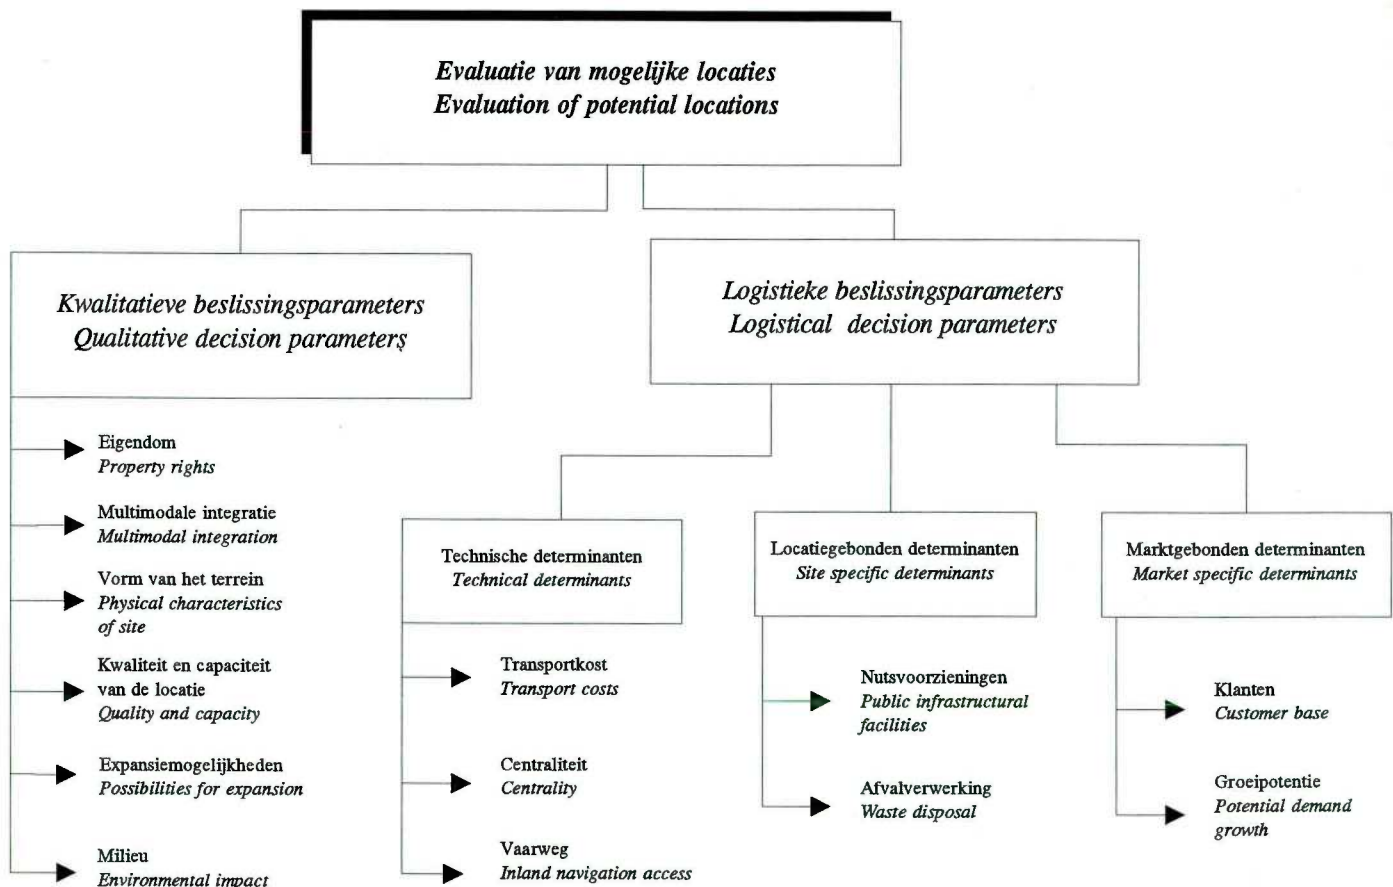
Evaluatie van mogelijke locaties
Evaluation of potential locations

Kwalitatieve beslissingsparameters
Qualitative decision parameters

Logistieke beslissingsparameters
Logistical decision parameters

Eigendom
Property rights

Multimodale integratie
Multimodal integration

Vorm van het terrein
Physical characteristics of site

Kwaliteit en capaciteit van de locatie
Quality and capacity

Expansiemogelijkheden
Possibilities for expansion

Milieu
Environmental impact

Technische determinanten
Technical determinants

Transportkost
Transport costs

Centraliteit
Centrality

Vaarweg
Inland navigation access

Locatiegebonden determinanten
Site specific determinants

Nutsvoorzieningen
Public infrastructural facilities

Afvalverwerking
Waste disposal

Marktgebonden determinanten
Market specific determinants

Klanten
Customer base

Groeipotentie
Potential demand growth